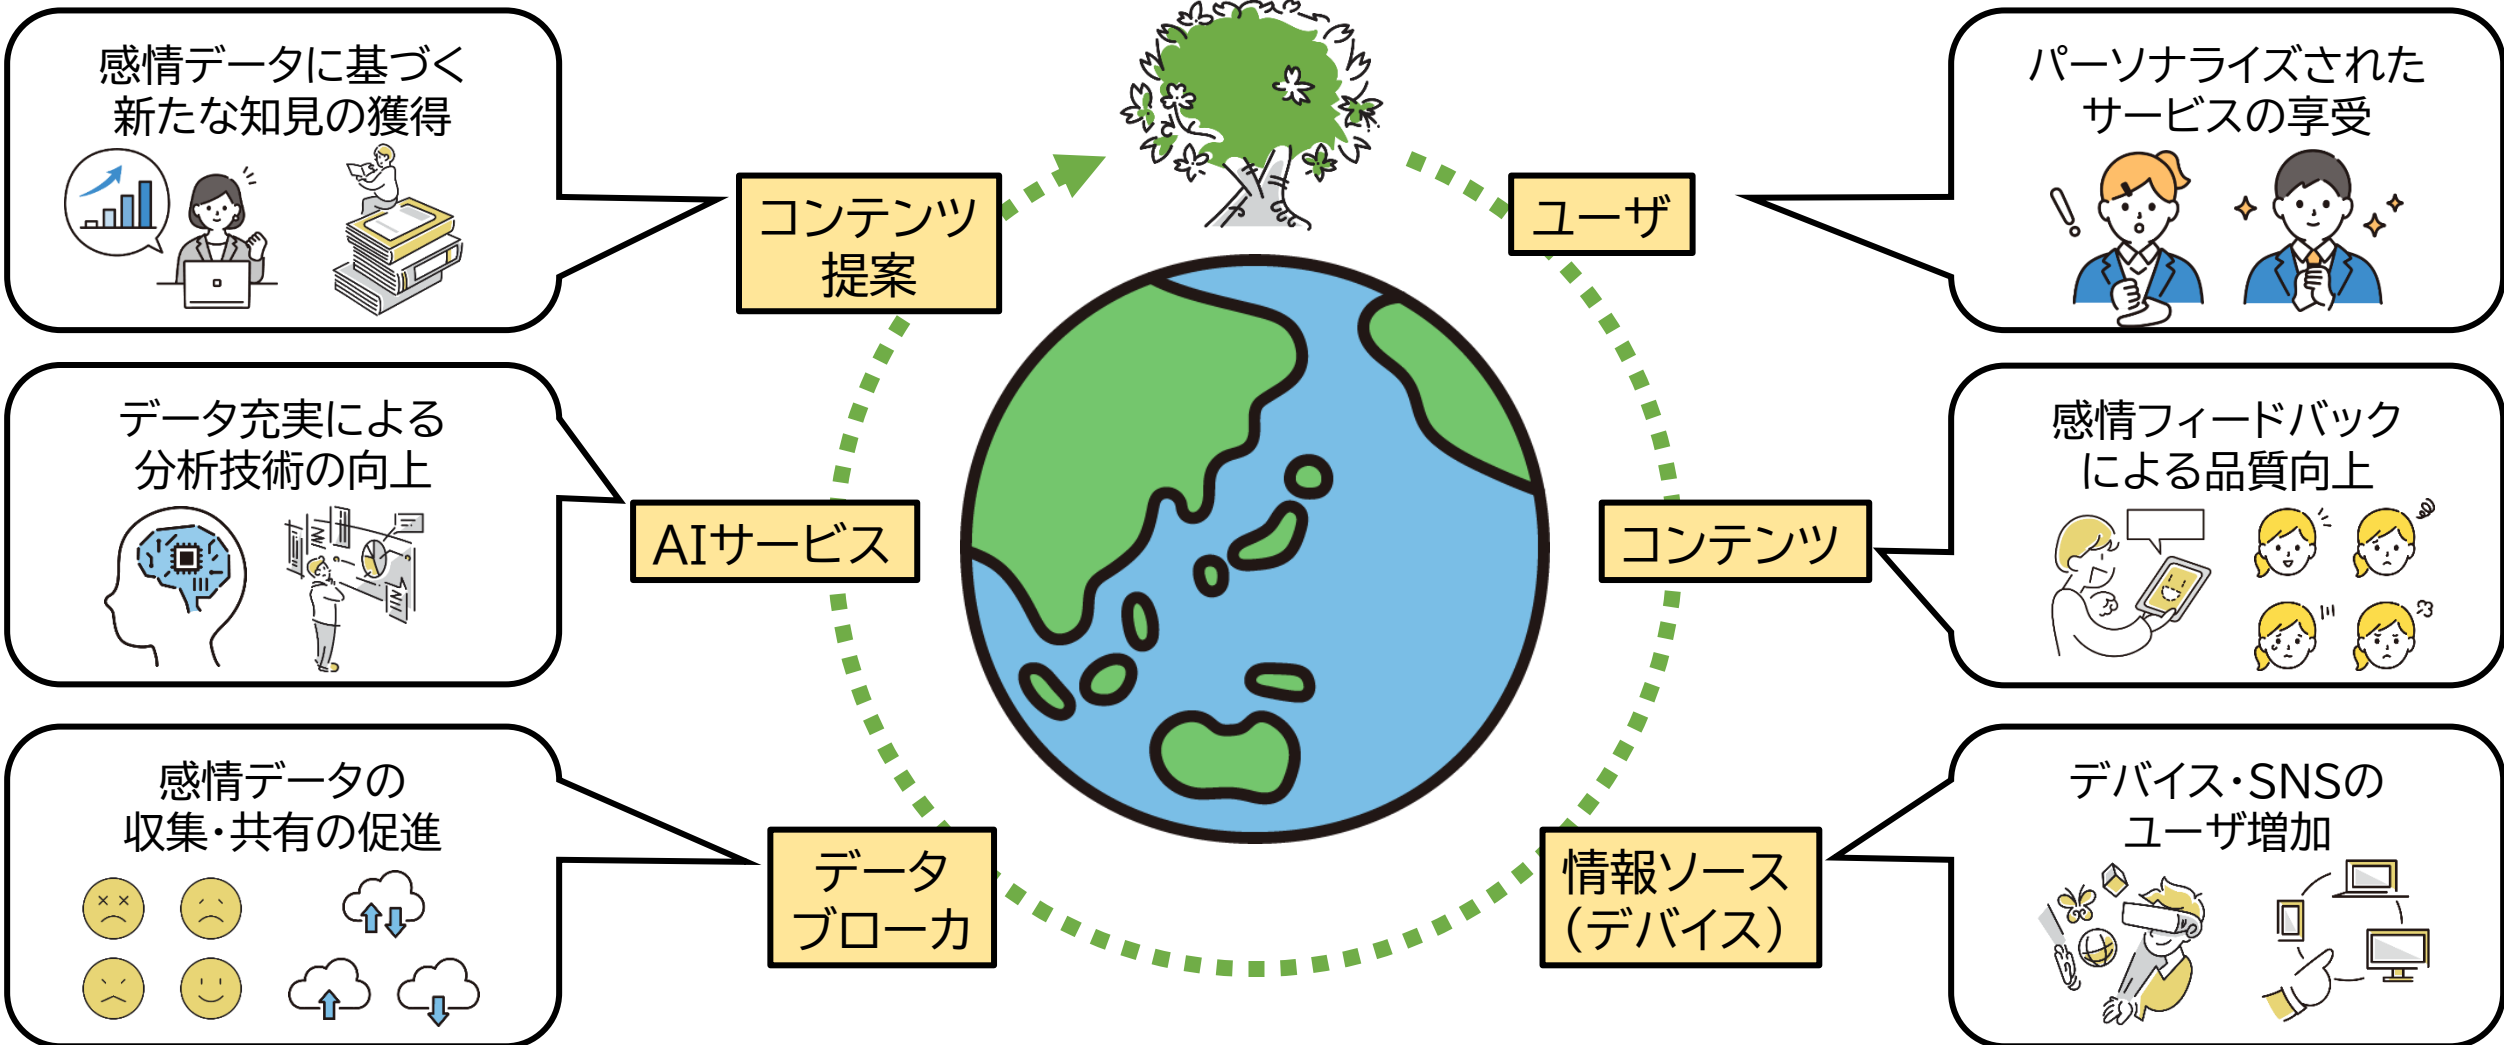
感情データに基づく新たな知見の獲得

コンテンツ提案

ユーザ

パーソナライズされたサービスの享受

データ充実による分析技術の向上

AIサービス

コンテンツ

感情フィードバックによる品質向上

感情データの収集・共有の促進

データブローカ

情報ソース（デバイス）

デバイス・SNSのユーザ増加